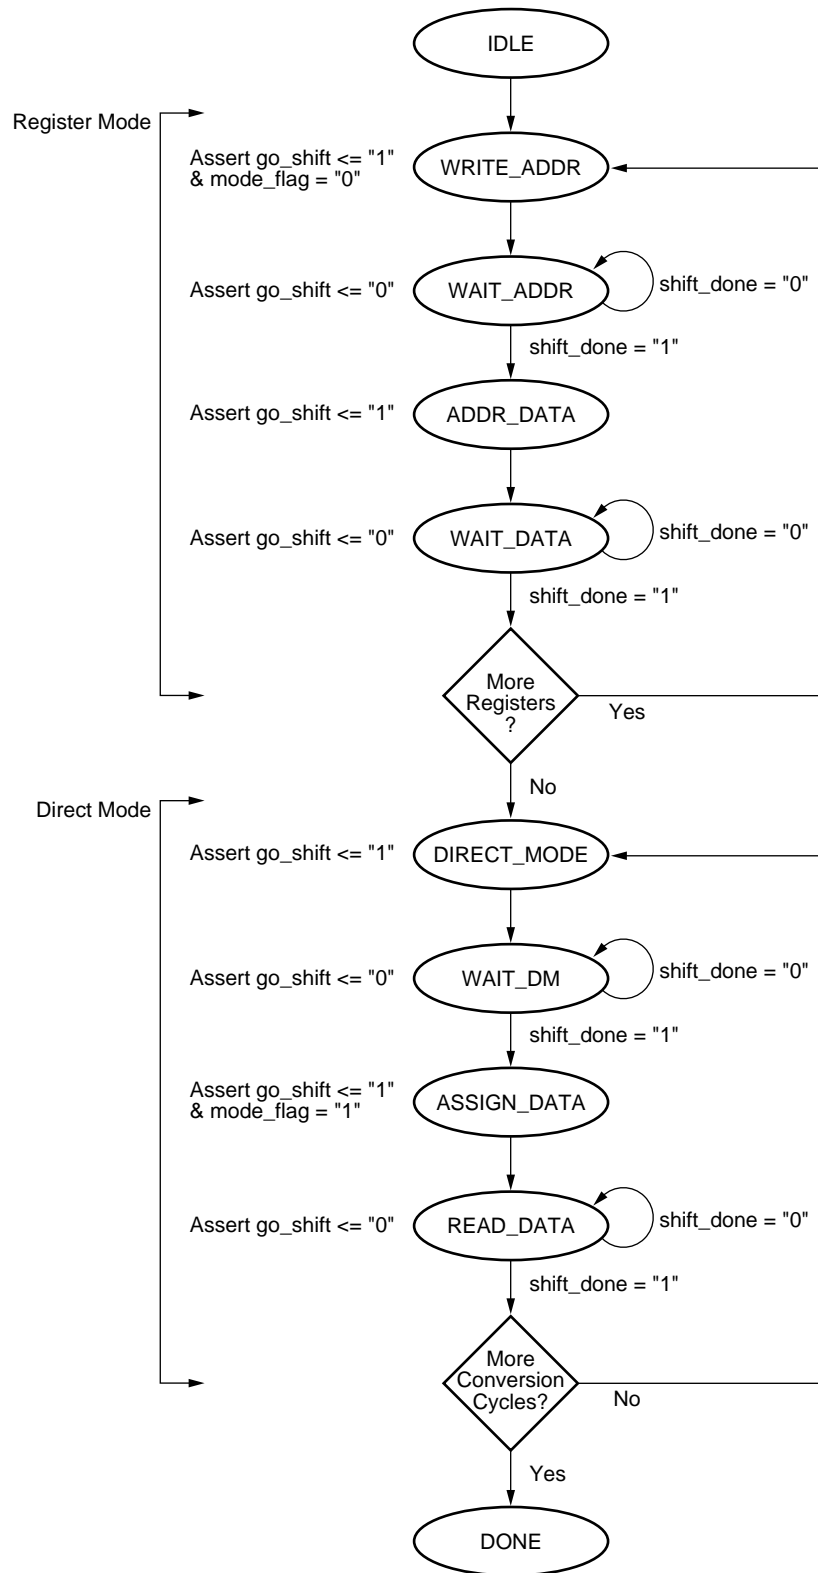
IDLE

Register Mode

Assert go_shift <= "1" & mode_flag = "0"

WRITE_ADDR

Assert go_shift <= "0"

WAIT_ADDR

shift_done = "0"

shift_done = "1"

Assert go_shift <= "1"

ADDR_DATA

Assert go_shift <= "0"

WAIT_DATA

shift_done = "0"

shift_done = "1"

More Registers ?

Yes

No

Direct Mode

Assert go_shift <= "1"

DIRECT_MODE

Assert go_shift <= "0"

WAIT_DM

shift_done = "0"

shift_done = "1"

Assert go_shift <= "1" & mode_flag = "1"

ASSIGN_DATA

Assert go_shift <= "0"

READ_DATA

shift_done = "0"

shift_done = "1"

More Conversion Cycles?

No

Yes

DONE